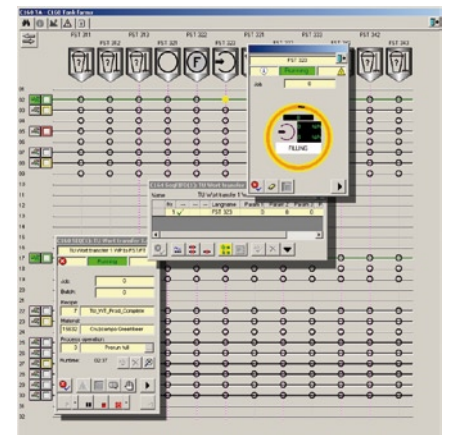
C168 TA - C168 Tank farms

FST 311 FST 312 FST 313 FST 321 FST 322 FST 323 FST 331 FST 332 FST 342 FST 343

FST 323
Running
Job 0
FILLING

Name
TU Wort transfer
Nr Longname Param 1 Param 2 Param 3
1 FST 323 0 0 0

TU Wort transfer 1 WFI to FST
Running
Job 0
Batch 0
Recipe
7 TU_WIT_Prod_Complete
Material
11632 Cruzcampo Greenbeer
Process operation
3 Pressure full
Runtime 00:57

02
03
04
05
06
07
08
09
10
17
18
19
20
21
22
23
24
25
26
27
28
29
30